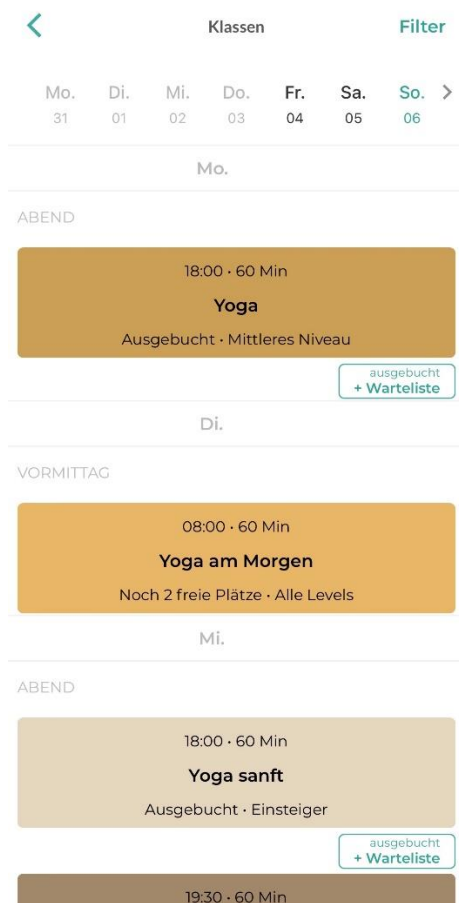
Klassen

Filter

Mo. 31
Di. 01
Mi. 02
Do. 03
Fr. 04
Sa. 05
So. 06

Mo.

ABEND

18:00 · 60 Min

Yoga

Ausgebucht · Mittleres Niveau

ausgebucht
+ Warteliste

Di.

VORMITTAG

08:00 · 60 Min

Yoga am Morgen

Noch 2 freie Plätze · Alle Levels

Mi.

ABEND

18:00 · 60 Min

Yoga sanft

Ausgebucht · Einsteiger

ausgebucht
+ Warteliste

19:30 · 60 Min